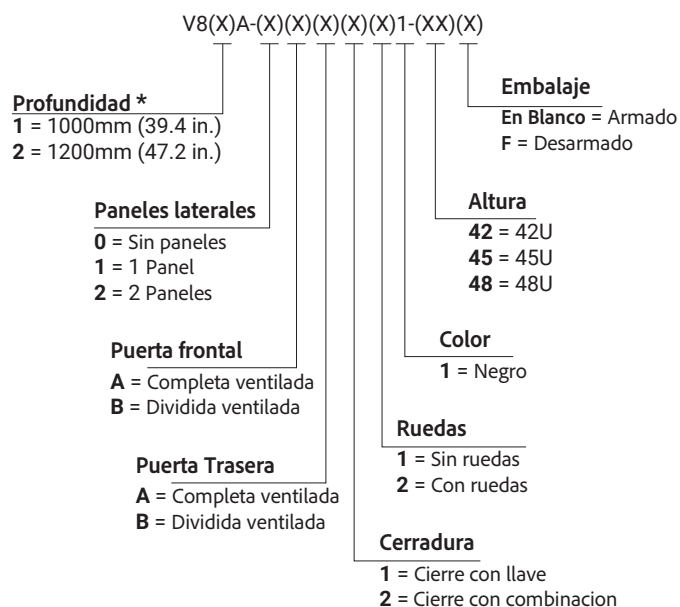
V8(X)A-(X)(X)(X)(X)(X)(X)1-(XX)(X)

**Profundidad ***
**1** = 1000mm (39.4 in.)
**2** = 1200mm (47.2 in.)

**Paneles laterales**
**0** = Sin paneles
**1** = 1 Panel
**2** = 2 Paneles

**Puerta frontal**
**A** = Completa ventilada
**B** = Dividida ventilada

**Puerta Trasera**
**A** = Completa ventilada
**B** = Dividida ventilada

**Cerradura**
**1** = Cierre con llave
**2** = Cierre con combinacion

**Ruedas**
**1** = Sin ruedas
**2** = Con ruedas

**Color**
**1** = Negro

**Altura**
**42** = 42U
**45** = 45U
**48** = 48U

**Embalaje**
**En Blanco** = Armado
**F** = Desarmado